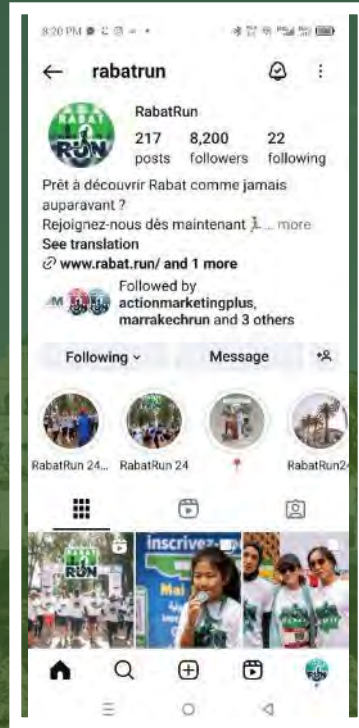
8:20 PM

← rabatrun

RABAT RUN

RabatRun
217 posts
8,200 followers
22 following

Prêt à découvrir Rabat comme jamais auparavant ?
Rejoignez-nous dès maintenant 🏃 ... more
See translation
🔗 www.rabat.run/ and 1 more

Followed by actionmarketingplus, marrakechrun and 3 others

Following ⌄
Message

RabatRun 24...
RabatRun 24
📍
RabatRun2

RUN
inscrivez
Mai